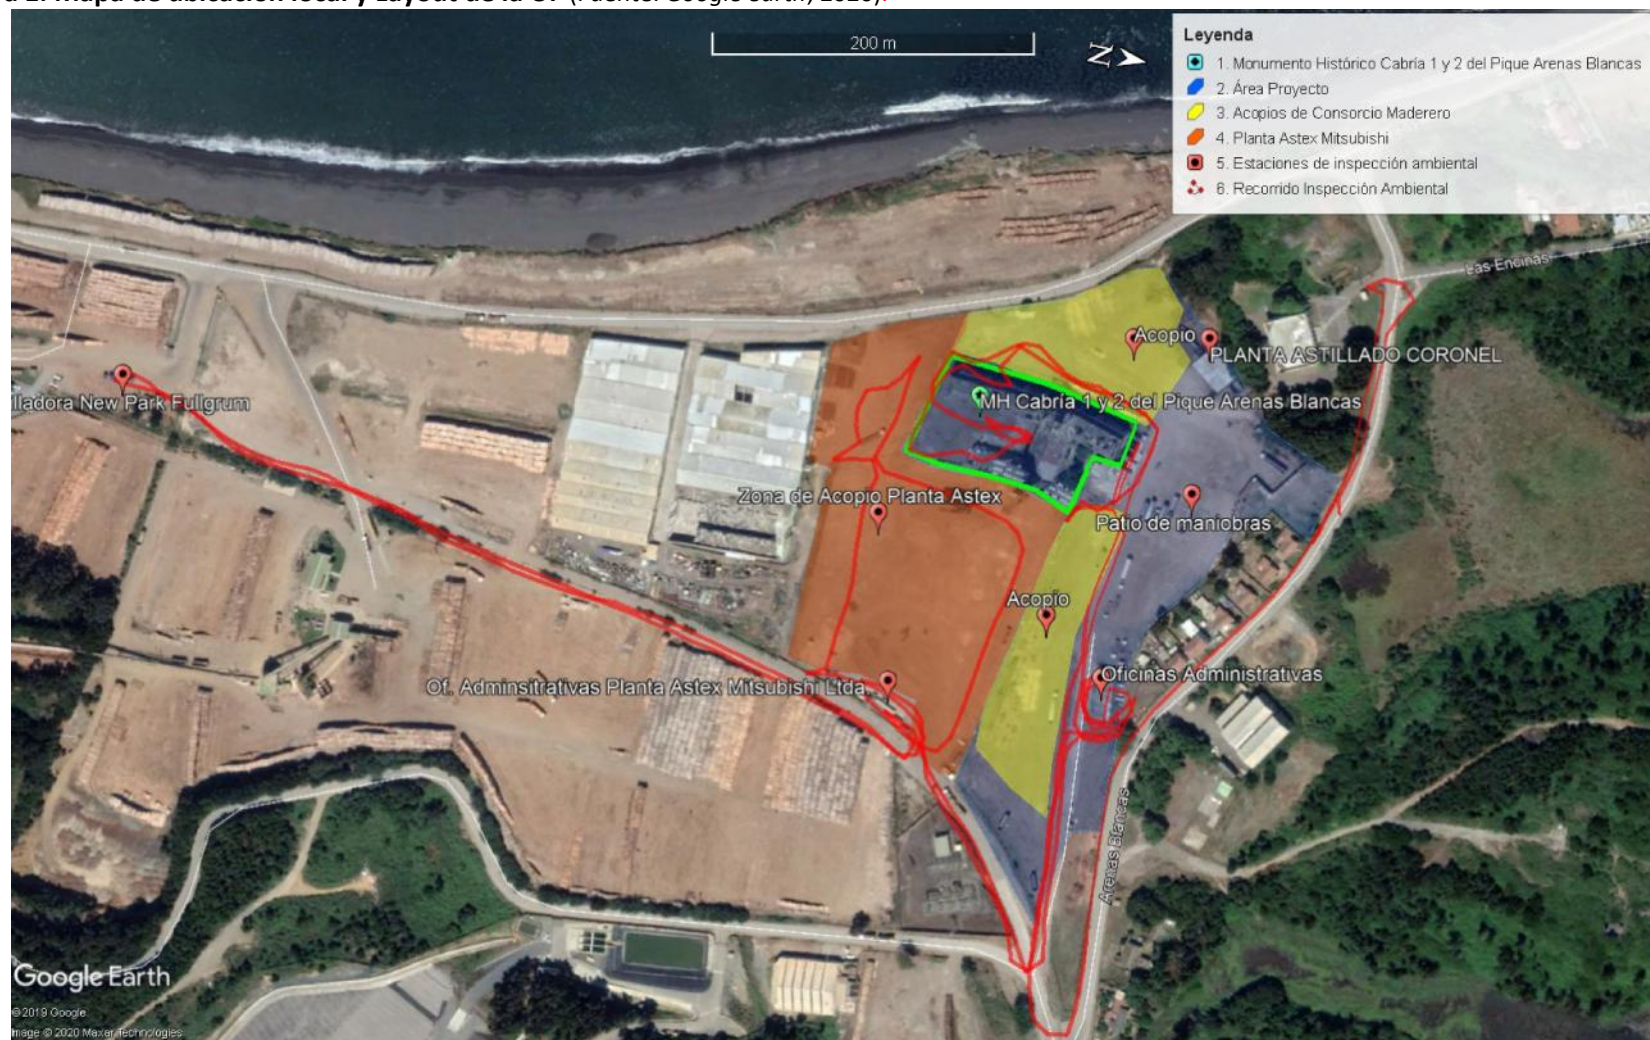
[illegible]

200 m

N

Leyenda
1. Monumento Histórico Cabría 1 y 2 del Pique Arenas Blancas
2. Área Proyecto
3. Acopios de Consorcio Maderero
4. Planta Astex Mitsubishi
5. Estaciones de inspección ambiental
6. Recorrido Inspección Ambiental

Las Encinas

Acopio

PLANTA ASTILLADO CORONEL

lladora New Park Fullgrum

MH Cabría 1 y 2 del Pique Arenas Blancas

Zona de Acopio Planta Astex

Patio de maniobras

Acopio

Oficinas Administrativas

Of. Adminsitrativas Planta Astex Mitsubishi Ltda.

Arenas Blancas

Google Earth

©2019 Google
Image © 2020 Maxar Technologies